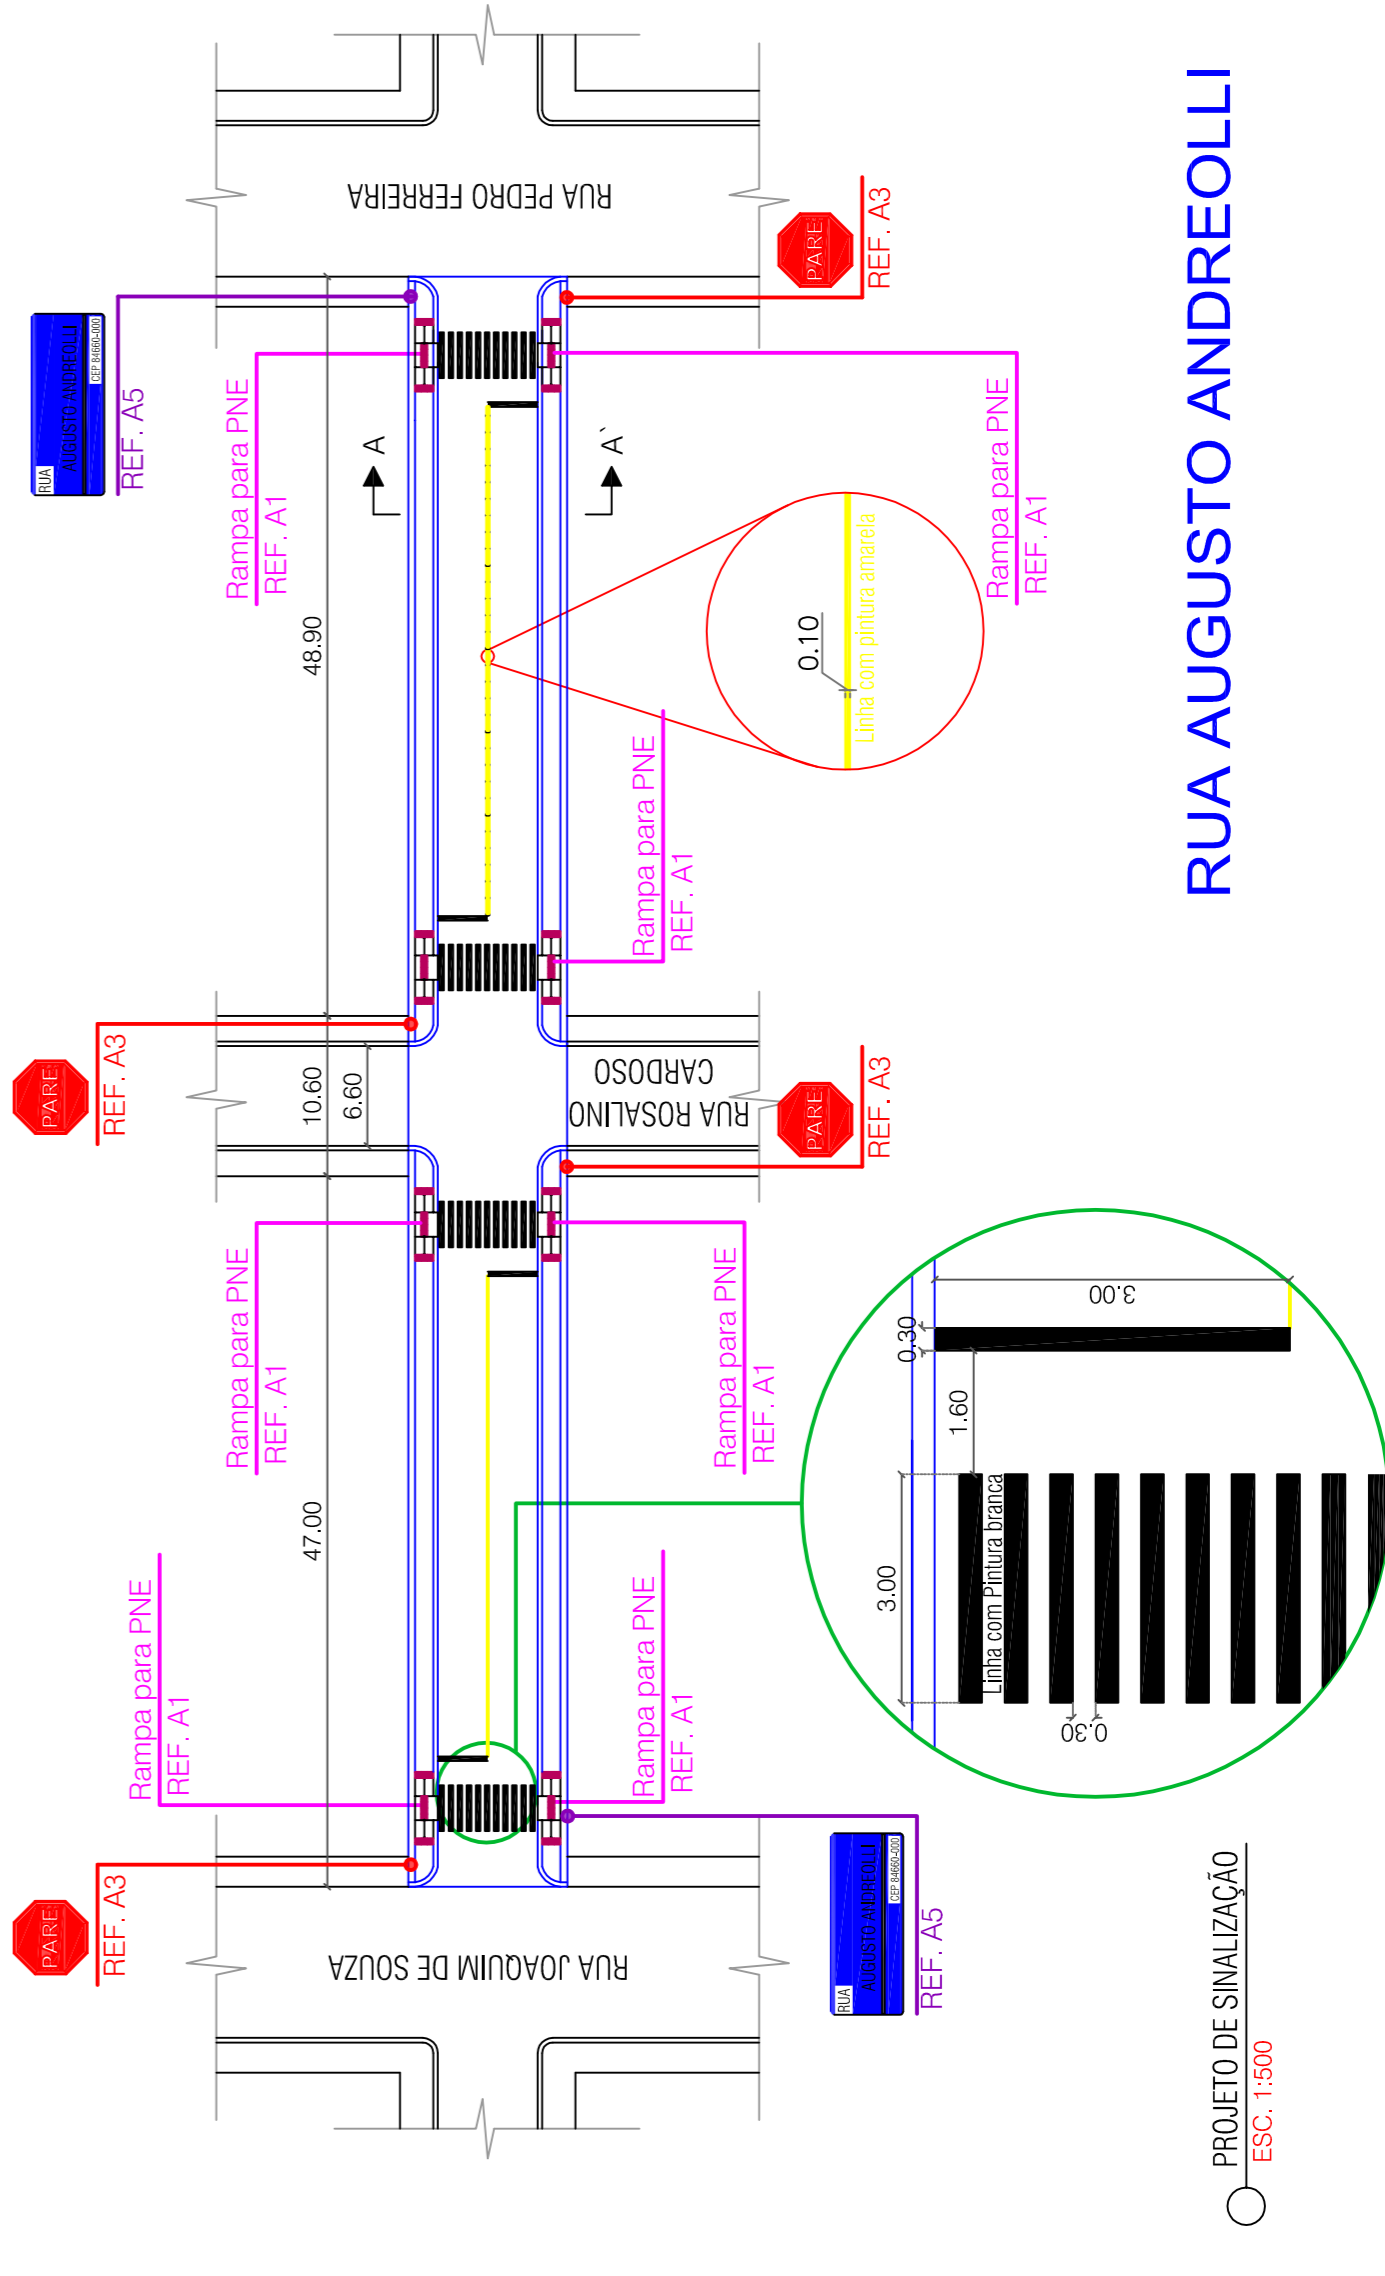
RUA AUGUSTO ANDREOLLI

RUA PEDRO FERREIRA

RUA ROSALINO CARDOSO

RUA JOAQUIM DE SOUZA

RUA AUGUSTO ANDREOLLI CEP 84660-000

REF. A5

PARE

REF. A3

Rampa para PNE
REF. A1

Rampa para PNE
REF. A1

A

A´

48.90

0.10

Linha com pintura amarela

Rampa para PNE
REF. A1

Rampa para PNE
REF. A1

PARE

REF. A3

10.60

6.60

PARE

REF. A3

Rampa para PNE
REF. A1

Rampa para PNE
REF. A1

3.00

0.30

1.60

47.00

3.00

Linha com Pintura branca

0.30

Rampa para PNE
REF. A1

Rampa para PNE
REF. A1

PARE

REF. A3

RUA AUGUSTO ANDREOLLI CEP 84660-000

REF. A5

PROJETO DE SINALIZAÇÃO
ESC. 1:500